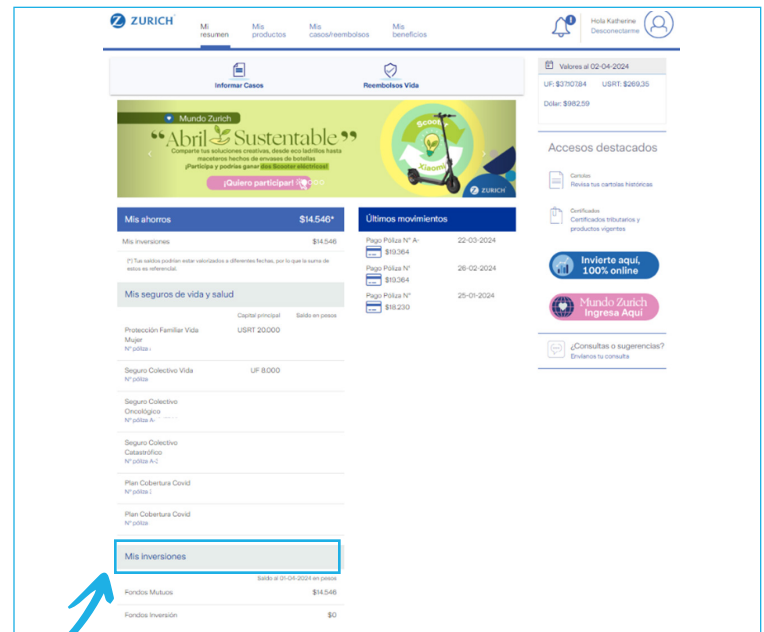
ZURICH

Mi resumen | Mis productos | Mis casos/reembolsos | Mis beneficios

1

Hola Katherine
Desconectarme

Informar Casos | Reembolsos Vida

Mundo Zurich
"Abril Sustentable"
Comparte tus soluciones creativas, desde eco ladrillos hasta maceteros hechos de envases de botellas
¡Participa y podrías ganar dos Scooter eléctricos!
¡Quiero participar!

Scooter
Xiaomi
ZURICH

Mis ahorros $14.546*

Mis inversiones $14.546

(*) Tus saldos podrían estar valorizados a diferentes fechas, por lo que la suma de estos es referencial.

Mis seguros de vida y salud

| | Capital principal | Saldo en pesos |
|---|---|---|
| Protección Familiar Vida Mujer Nº póliza | USRT 20.000 | |
| Seguro Colectivo Vida Nº póliza | UF 8.000 | |
| Seguro Colectivo Oncológico Nº póliza A- | | |
| Seguro Colectivo Catastrófico Nº póliza A-2 | | |
| Plan Cobertura Covid Nº póliza | | |
| Plan Cobertura Covid Nº póliza | | |

Mis inversiones

Saldo al 01-04-2024 en pesos

Fondos Mutuos $14.546

Fondos Inversión $0

Últimos movimientos

Pago Póliza Nº A- 22-03-2024
$19.364

Pago Póliza Nº 26-02-2024
$19.364

Pago Póliza Nº 25-01-2024
$18.230

Valores al 02-04-2024

UF: $37.107,84 USRT: $269,35

Dólar: $982,59

Accesos destacados

Cartolas
Revisa tus cartolas históricas

Certificados
Certificados tributarios y productos vigentes

Invierte aquí, 100% online

Mundo Zurich
Ingresa Aquí

¿Consultas o sugerencias?
Envíanos tu consulta